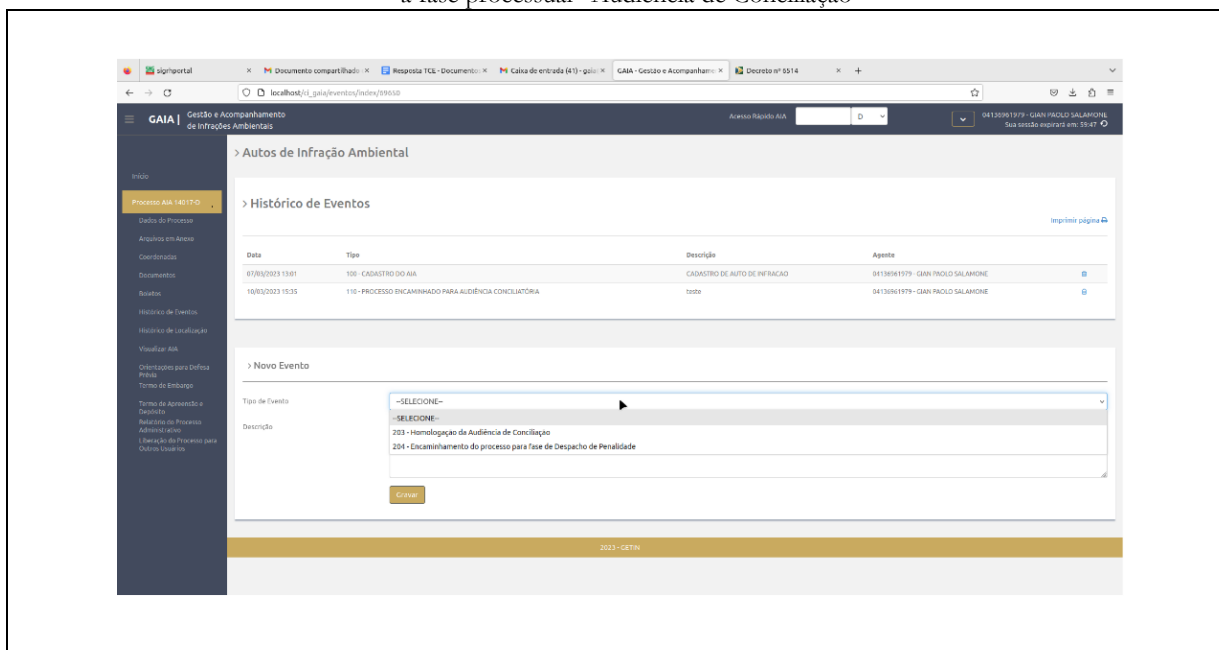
a fase processual "Audiência de Conciliação"

sigrhportal × Documento compartilhado × Resposta TCE - Documento × Caixa de entrada (41) - gaia × GAIA - Gestão e Acompanhamento × Decreto nº 6514 × +

localhost/ci_gaia/eventos/index/69650

GAIA | Gestão e Acompanhamento de Infrações Ambientais

Acesso Rápido AIA D

04136961979 - GIAN PAOLO SALAMONE
Sua sessão expirará em: 59:47

Início

Processo AIA 14017-D

Dados do Processo
Arquivos em Anexo
Coordenadas
Documentos
Boletos
Histórico de Eventos
Histórico de Localização
Visualizar AIA
Orientações para Defesa Prévia
Termo de Embargo
Termo de Apreensão e Depósito
Relatório do Processo Administrativo
Liberação do Processo para Outros Usuários

> Autos de Infração Ambiental

> Histórico de Eventos

Imprimir página

| Data | Tipo | Descrição | Agente |
|---|---|---|---|
| 07/03/2023 13:01 | 100 - CADASTRO DO AIA | CADASTRO DE AUTO DE INFRACAO | 04136961979 - GIAN PAOLO SALAMONE |
| 10/03/2023 15:35 | 110 - PROCESSO ENCAMINHADO PARA AUDIÊNCIA CONCILIATÓRIA | teste | 04136961979 - GIAN PAOLO SALAMONE |

> Novo Evento

Tipo de Evento --SELECIONE--

--SELECIONE--
203 - Homologação da Audiência de Conciliação
204 - Encaminhamento do processo para fase de Despacho de Penalidade

Descrição

Gravar

2023 - GETIN